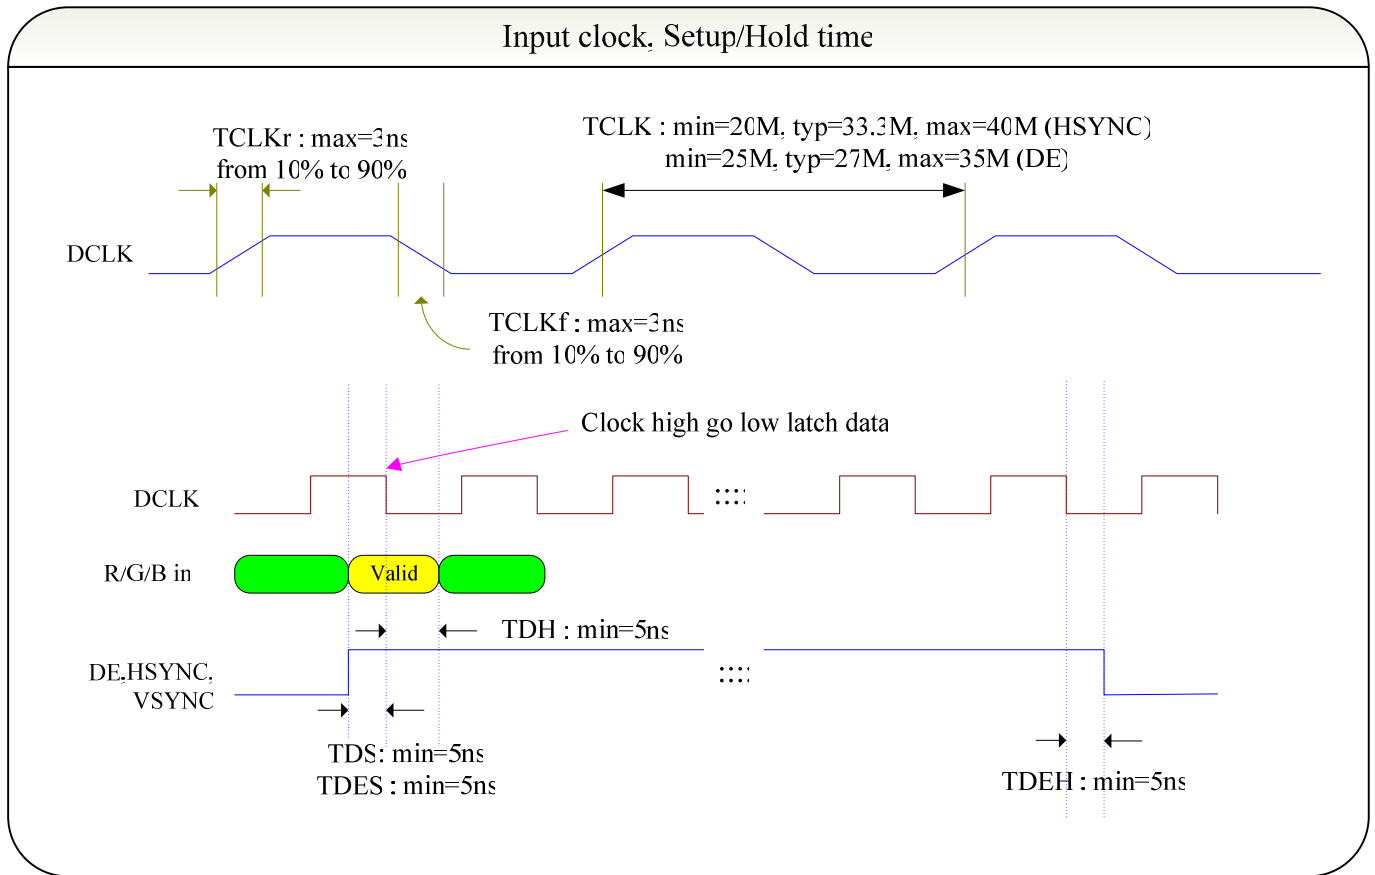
Input clock, Setup/Hold time

TCLKr : max=3ns
from 10% to 90%

TCLK : min=20M, typ=33.3M, max=40M (HSYNC)
min=25M, typ=27M, max=35M (DE)

DCLK

TCLKf : max=3ns
from 10% to 90%

Clock high go low latch data

DCLK

::::

R/G/B in

Valid

TDH : min=5ns

DE,HSYNC,
VSYNC

::::

TDS: min=5ns
TDES : min=5ns

TDEH : min=5ns